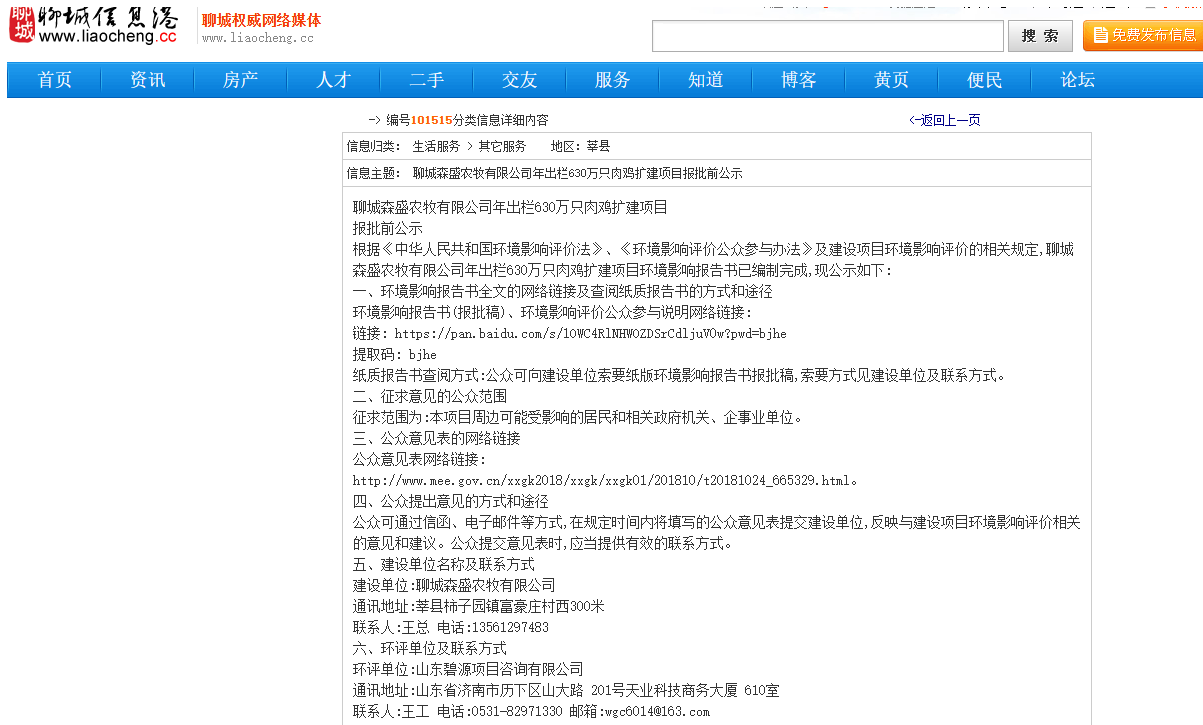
聊城信息港 www.liaocheng.cc 聊城权威网络媒体 www.liaocheng.cc

搜 索 免費发布信息

首页 资讯 房产 人才 二手 交友 服务 知道 博客 黄页 便民 论坛

-> 编号101515分类信息详细内容 <-返回上一页

信息归类： 生活服务 > 其它服务 地区：莘县

信息主题： 聊城森盛农牧有限公司年出栏630万只肉鸡扩建项目报批前公示

聊城森盛农牧有限公司年出栏630万只肉鸡扩建项目
报批前公示
根据《中华人民共和国环境影响评价法》、《环境影响评价公众参与办法》及建设项目环境影响评价的相关规定，聊城森盛农牧有限公司年出栏630万只肉鸡扩建项目环境影响报告书已编制完成，现公示如下：
一、环境影响报告书全文的网络链接及查阅纸质报告书的方式和途径
环境影响报告书(报批稿)、环境影响评价公众参与说明网络链接：
链接：https://pan.baidu.com/s/10WC4RlNHWOZDSrCdljuV0w?pwd=bjhe
提取码：bjhe
纸质报告书查阅方式:公众可向建设单位索要纸版环境影响报告书报批稿，索要方式见建设单位及联系方式。
二、征求意见的公众范围
征求范围为:本项目周边可能受影响的居民和相关政府机关、企事业单位。
三、公众意见表的网络链接
公众意见表网络链接：
http://www.mee.gov.cn/xxgk2018/xxgk/xxgk01/201810/t20181024_665329.html。
四、公众提出意见的方式和途径
公众可通过信函、电子邮件等方式，在规定时间内将填写的公众意见表提交建设单位，反映与建设项目环境影响评价相关的意见和建议。公众提交意见表时，应当提供有效的联系方式。
五、建设单位名称及联系方式
建设单位:聊城森盛农牧有限公司
通讯地址:莘县柿子园镇富豪庄村西300米
联系人:王总 电话:13561297483
六、环评单位及联系方式
环评单位:山东碧源项目咨询有限公司
通讯地址:山东省济南市历下区山大路 201号天业科技商务大厦 610室
联系人:王工 电话:0531-82971330 邮箱:wgc6014@163.com